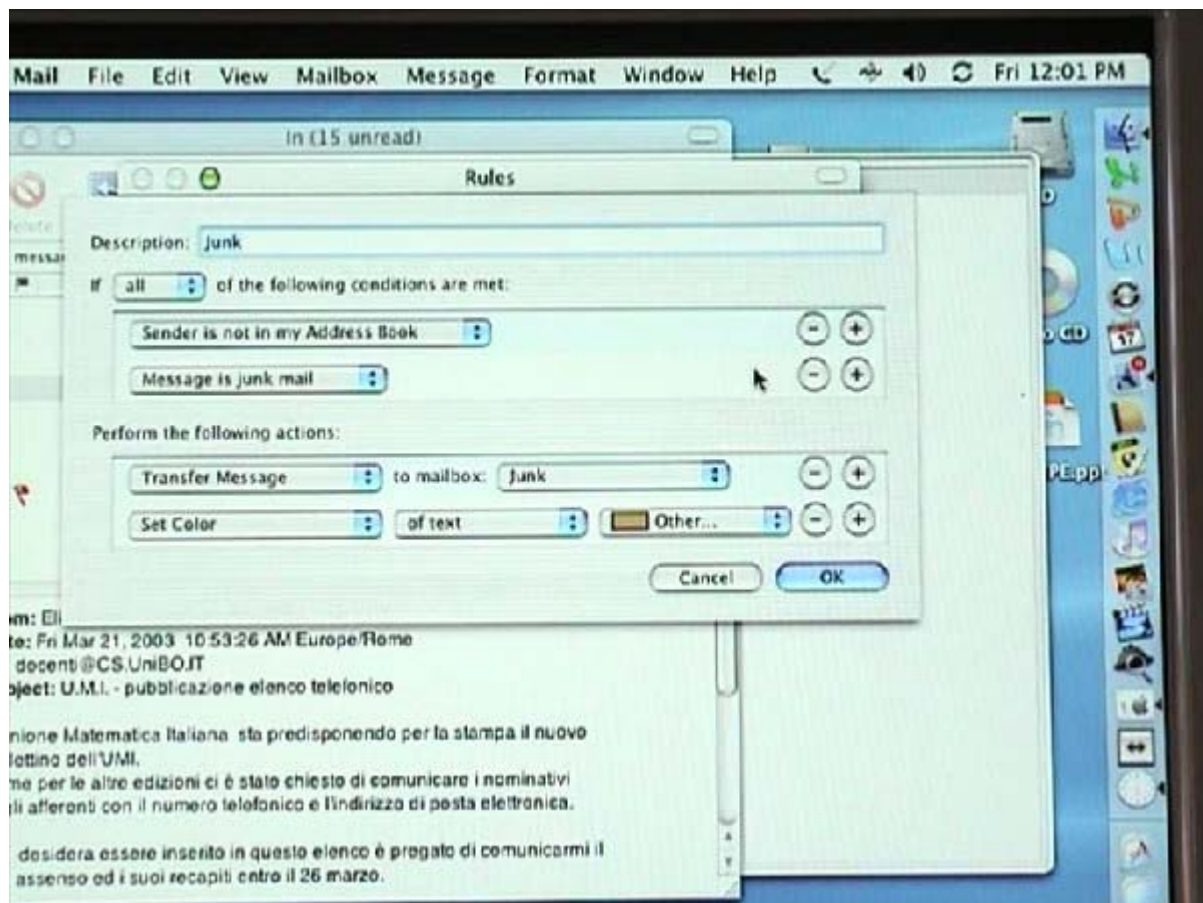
Mail File Edit View Mailbox Message Format Window Help Fri 12:01 PM

In (15 unread)

Rules

Description: Junk

If all of the following conditions are met:

Sender is not in my Address Book

Message is junk mail

Perform the following actions:

Transfer Message to mailbox: Junk

Set Color of text Other...

Cancel OK

elete

messa

PE.pp

m: Eli
te: Fri Mar 21, 2003 10:53:26 AM Europe/Rome
docenti@CS.UniBO.IT
bject: U.M.I. - pubblicazione elenco telefonico

nione Matematica Italiana sta predisponendo per la stampa il nuovo lottino dell'UMI.
me per le altre edizioni ci è stato chiesto di comunicare i nominativi li afferenti con il numero telefonico e l'indirizzo di posta elettronica.

desidera essere inserito in questo elenco è pregato di comunicarmi il assenso ed i suoi recapiti entro il 26 marzo.